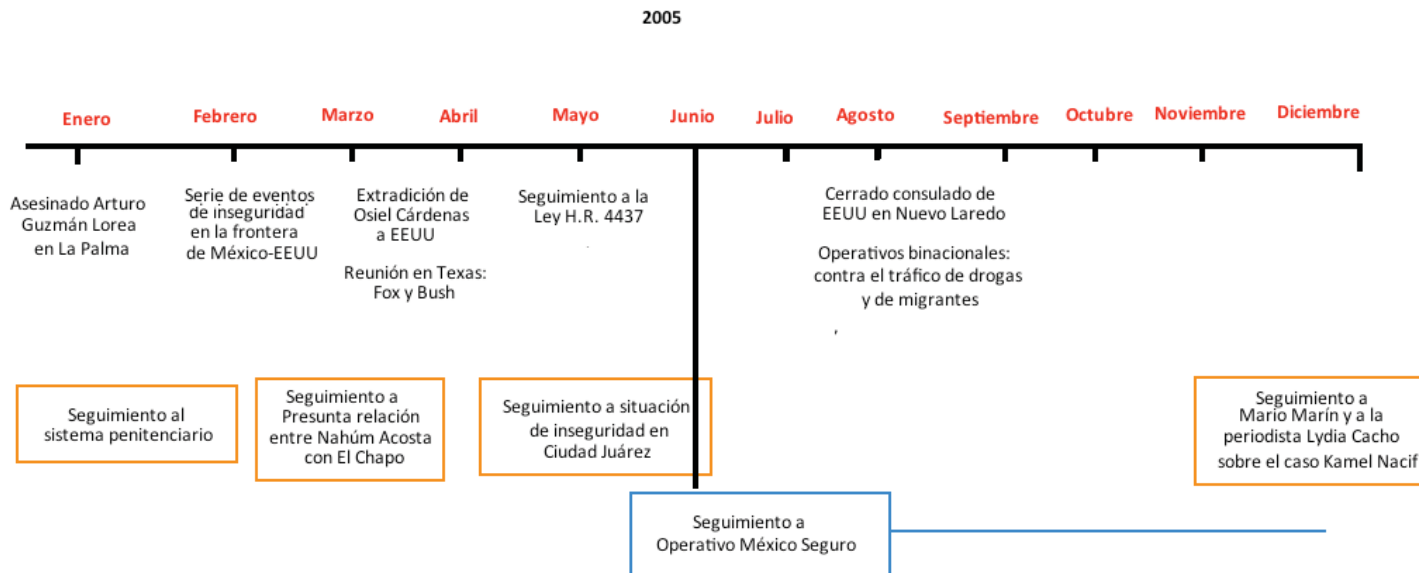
2005

Enero Febrero Marzo Abril Mayo Junio Julio Agosto Septiembre Octubre Noviembre Diciembre

Asesinado Arturo Guzmán Lorea en La Palma

Serie de eventos de inseguridad en la frontera de México-EEUU

Extradición de Osiel Cárdenas a EEUU

Reunión en Texas: Fox y Bush

Seguimiento a la Ley H.R. 4437

Cerrado consulado de EEUU en Nuevo Laredo

Operativos binacionales: contra el tráfico de drogas y de migrantes

Seguimiento al sistema penitenciario

Seguimiento a Presunta relación entre Nahúm Acosta con El Chapo

Seguimiento a situación de inseguridad en Ciudad Juárez

Seguimiento a Mario Marín y a la periodista Lydia Cacho sobre el caso Kamel Nacif

Seguimiento a Operativo México Seguro